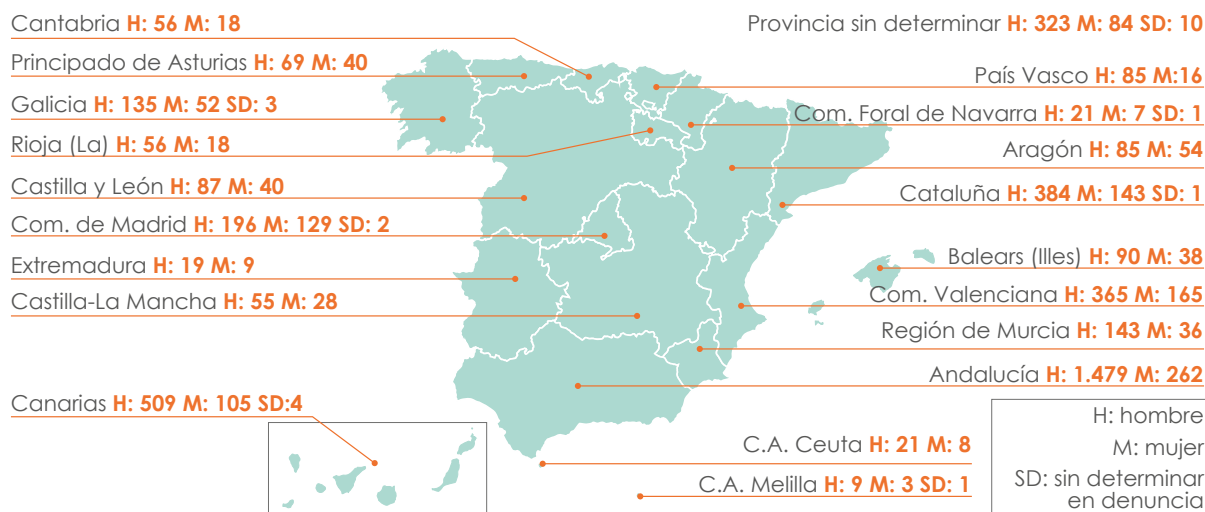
Cantabria H: 56 M: 18

Principado de Asturias H: 69 M: 40

Galicia H: 135 M: 52 SD: 3

Rioja (La) H: 56 M: 18

Castilla y León H: 87 M: 40

Com. de Madrid H: 196 M: 129 SD: 2

Extremadura H: 19 M: 9

Castilla-La Mancha H: 55 M: 28

Canarias H: 509 M: 105 SD:4

Provincia sin determinar H: 323 M: 84 SD: 10

País Vasco H: 85 M:16

Com. Foral de Navarra H: 21 M: 7 SD: 1

Aragón H: 85 M: 54

Cataluña H: 384 M: 143 SD: 1

Balears (Illes) H: 90 M: 38

Com. Valenciana H: 365 M: 165

Región de Murcia H: 143 M: 36

Andalucía H: 1.479 M: 262

C.A. Ceuta H: 21 M: 8

C.A. Melilla H: 9 M: 3 SD: 1

H: hombre

M: mujer

SD: sin determinar en denuncia